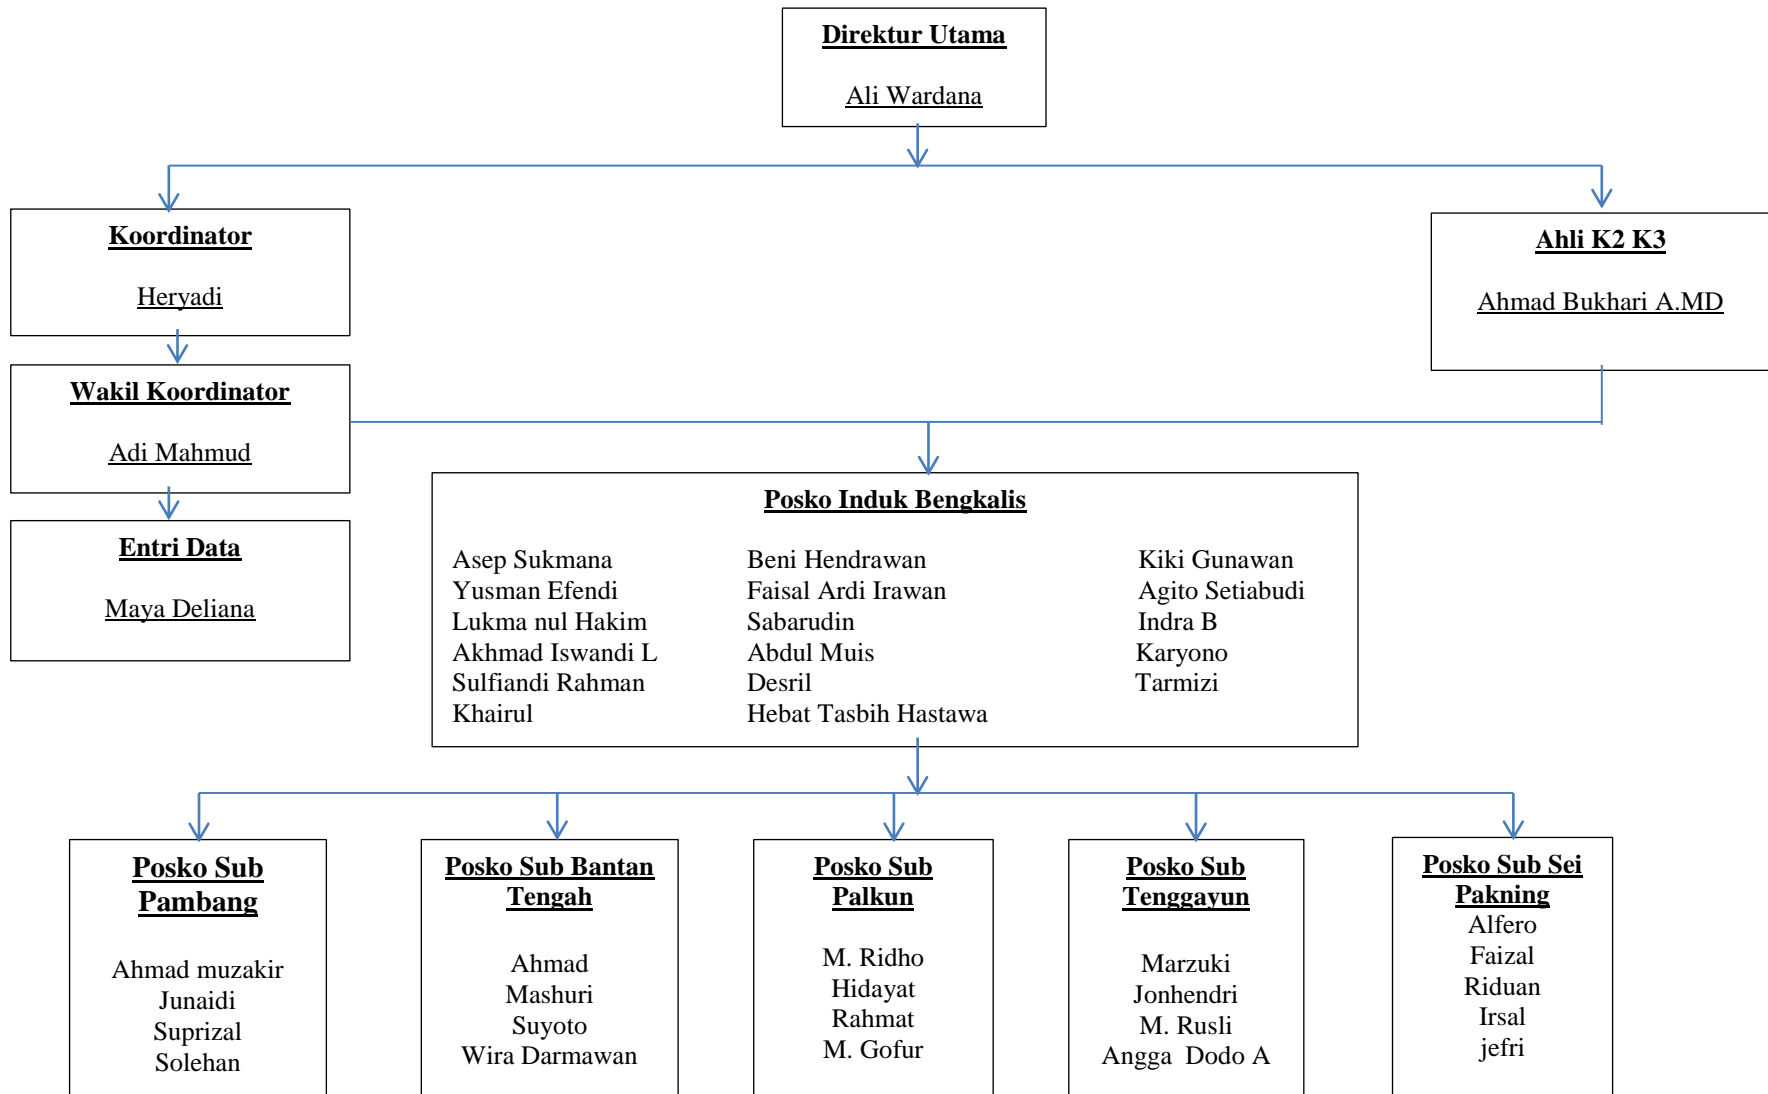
Direktur Utama

Ali Wardana

Koordinator

Heryadi

Ahli K2 K3

Ahmad Bukhari A.MD

Wakil Koordinator

Adi Mahmud

Entri Data

Maya Deliana

Posko Induk Bengkalis

Asep Sukmana
Yusman Efendi
Lukma nul Hakim
Akhmad Iswandi L
Sulfiandi Rahman
Khairul

Beni Hendrawan
Faisal Ardi Irawan
Sabarudin
Abdul Muis
Desril
Hebat Tasbih Hastawa

Kiki Gunawan
Agito Setiabudi
Indra B
Karyono
Tarmizi

Posko Sub Pambang

Ahmad muzakir
Junaidi
Suprizal
Solehan

Posko Sub Bantan Tengah

Ahmad
Mashuri
Suyoto
Wira Darmawan

Posko Sub Palkun

M. Ridho
Hidayat
Rahmat
M. Gofur

Posko Sub Tenggayun

Marzuki
Jonhendri
M. Rusli
Angga Dodo A

Posko Sub Sei Pakning
Alfero
Faizal
Riduan
Irsal
jefri